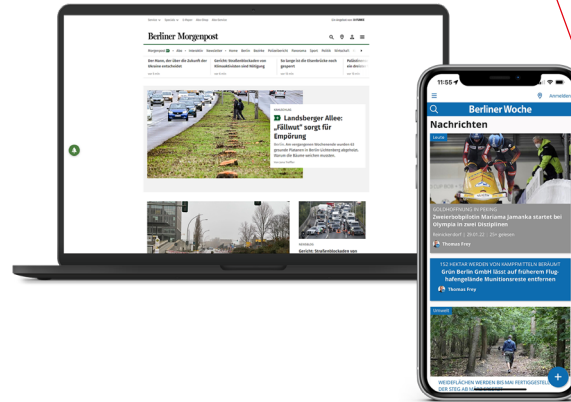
Berliner Morgenpost

Landsberger Allee: „Fällwut" sorgt für Empörung

Gericht: Straßenblockaden am

11:55

Berliner Woche

Anmelden

Nachrichten

GOLDHOFFNUNG IN PEKING
Zweierbobpilotin Mariama Jamanka startet bei Olympia in zwei Disziplinen

Thomas Frey

152 HEKTAR WERDEN VON KAMPFMITTELN BERÄUMT
Grün Berlin GmbH lässt auf früherem Flughafengelände Munitionsreste entfernen

Thomas Frey

WEIDEFLÄCHEN WERDEN BIS MAI FERTIGGESTELLT
DER STEG AB M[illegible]